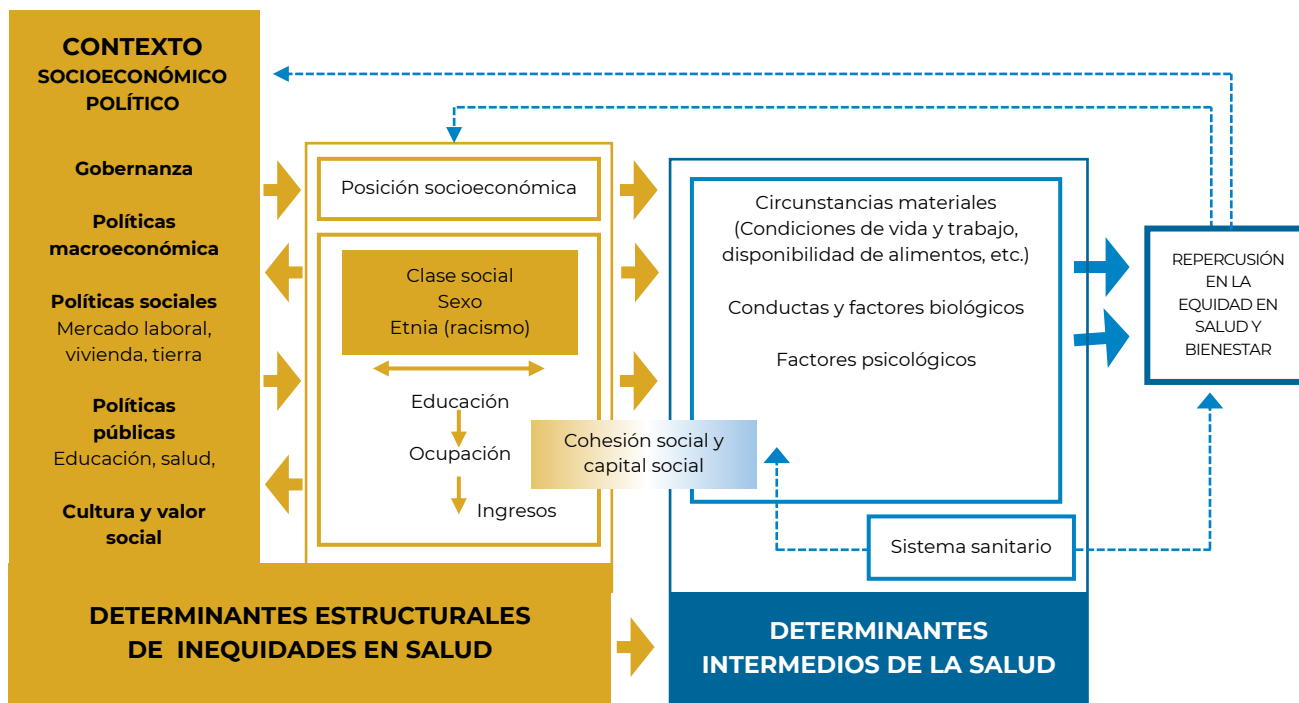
CONTEXTO
SOCIOECONÓMICO
POLÍTICO

Gobernanza

Políticas macroeconómica

Políticas sociales
Mercado laboral, vivienda, tierra

Políticas públicas
Educación, salud,

Cultura y valor social

Posición socioeconómica

Clase social
Sexo
Etnia (racismo)

Educación

Ocupación

Ingresos

Cohesión social y capital social

Circunstancias materiales
(Condiciones de vida y trabajo, disponibilidad de alimentos, etc.)

Conductas y factores biológicos

Factores psicológicos

Sistema sanitario

REPERCUSIÓN EN LA EQUIDAD EN SALUD Y BIENESTAR

DETERMINANTES ESTRUCTURALES DE INEQUIDADES EN SALUD

DETERMINANTES INTERMEDIOS DE LA SALUD